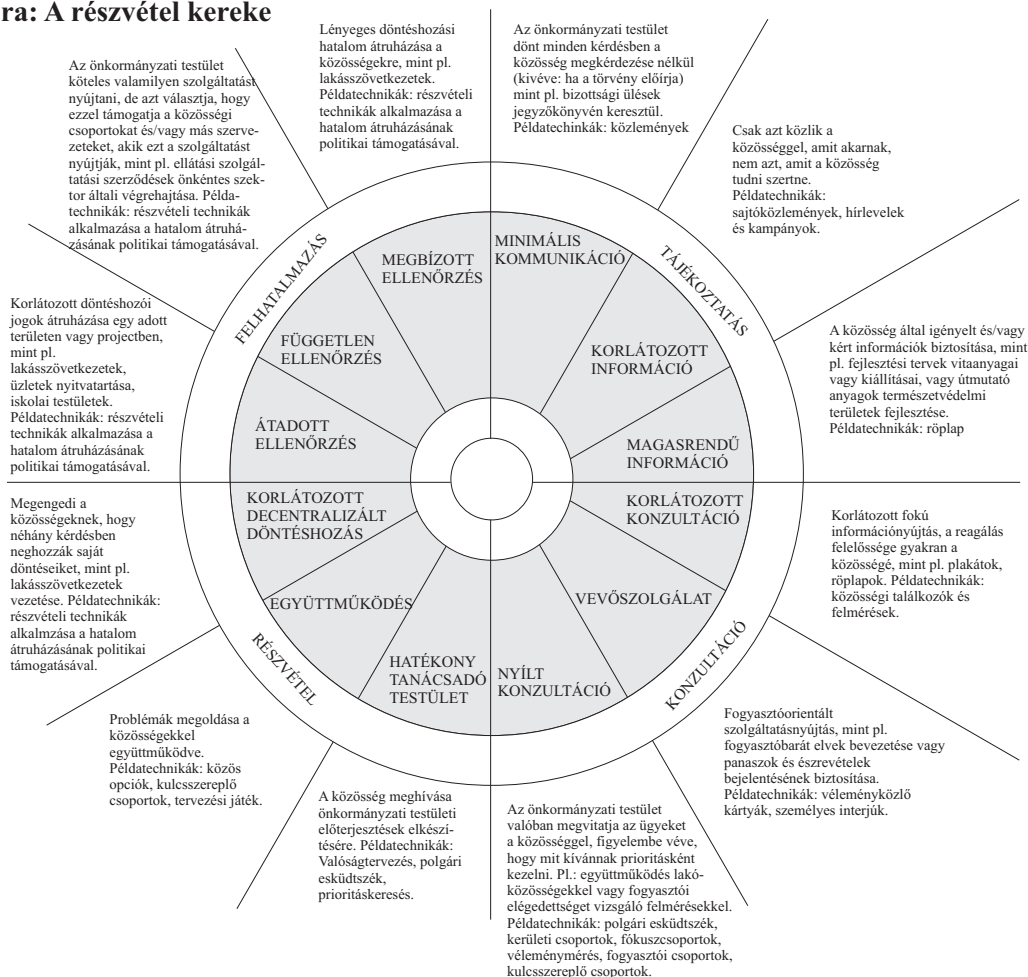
ra: A részvétel kereke

Az önkormányzati testület köteles valamilyen szolgáltatást nyújtani, de azt választja, hogy ezzel támogatja a közösségi csoportokat és/vagy más szervezeteket, akik ezt a szolgáltatást nyújtják, mint pl. ellátási szolgáltatási szerződések önkéntes szektor általi végrehajtása. Példatechnikák: részvételi technikák alkalmazása a hatalom átruházásának politikai támogatásával.

Lényeges döntéshozási hatalom átruházása a közösségekre, mint pl. lakásszövetkezetek. Példatechnikák: részvételi technikák alkalmazása a hatalom átruházásának politikai támogatásával.

Az önkormányzati testület dönt minden kérdésben a közösség megkérdezése nélkül (kivéve: ha a törvény előírja) mint pl. bizottsági ülések jegyzőkönyvén keresztül. Példatechnikák: közlemények

Csak azt közlik a közösséggel, amit akarnak, nem azt, amit a közösség tudni szertne. Példatechnikák: sajtóközlemények, hírlevelek és kampányok.

Korlátozott döntéshozói jogok átruházása egy adott területen vagy projectben, mint pl. lakásszövetkezetek, üzletek nyitvatartása, iskolai testületek. Példatechnikák: részvételi technikák alkalmazása a hatalom átruházásának politikai támogatásával.

A közösség által igényelt és/vagy kért információk biztosítása, mint pl. fejlesztési tervek vitaanyagai vagy kiállításai, vagy útmutató anyagok természetvédelmi területek fejlesztése. Példatechnikák: röplap

FELHATALMAZÁS

TÁJÉKOZTATÁS

MEGBÍZOTT ELLENŐRZÉS

MINIMÁLIS KOMMUNIKÁCIÓ

FÜGGETLEN ELLENŐRZÉS

KORLÁTOZOTT INFORMÁCIÓ

ÁTADOTT ELLENŐRZÉS

MAGASRENDŰ INFORMÁCIÓ

KORLÁTOZOTT DECENTRALIZÁLT DÖNTÉSHOZÁS

KORLÁTOZOTT KONZULTÁCIÓ

EGYÜTTMŰKÖDÉS

VEVŐSZOLGÁLAT

HATÉKONY TANÁCSADÓ TESTÜLET

NYÍLT KONZULTÁCIÓ

RÉSZVÉTEL

KONZULTÁCIÓ

Megengedi a közösségeknek, hogy néhány kérdésben neghozzák saját döntéseiket, mint pl. lakásszövetkezetek vezetése. Példatechnikák: részvételi technikák alkalmzása a hatalom átruházásának politikai támogatásával.

Korlátozott fokú információnyújtás, a reagálás felelőssége gyakran a közösségé, mint pl. plakátok, röplapok. Példatechnikák: közösségi találkozók és felmérések.

Problémák megoldása a közösségekkel együttműködve. Példatechnikák: közös opciók, kulcsszereplő csoportok, tervezési játék.

Fogyasztóorientált szolgáltatásnyújtás, mint pl. fogyasztóbarát elvek bevezetése vagy panaszok és észrevételek bejelentésének biztosítása. Példatechnikák: véleményközlő kártyák, személyes interjúk.

A közösség meghívása önkormányzati testületi előterjesztések elkészítésére. Példatechnikák: Valóságtervezés, polgári esküdtszék, prioritáskeresés.

Az önkormányzati testület valóban megvitatja az ügyeket a közösséggel, figyelembe véve, hogy mit kívánnak prioritásként kezelni. Pl.: együttműködés lakóközösségekkel vagy fogyasztói elégedettséget vizsgáló felmérésekkel. Példatechnikák: polgári esküdtszék, kerületi csoportok, fókuszcsoportok, véleménymérés, fogyasztói csoportok, kulcsszereplő csoportok.